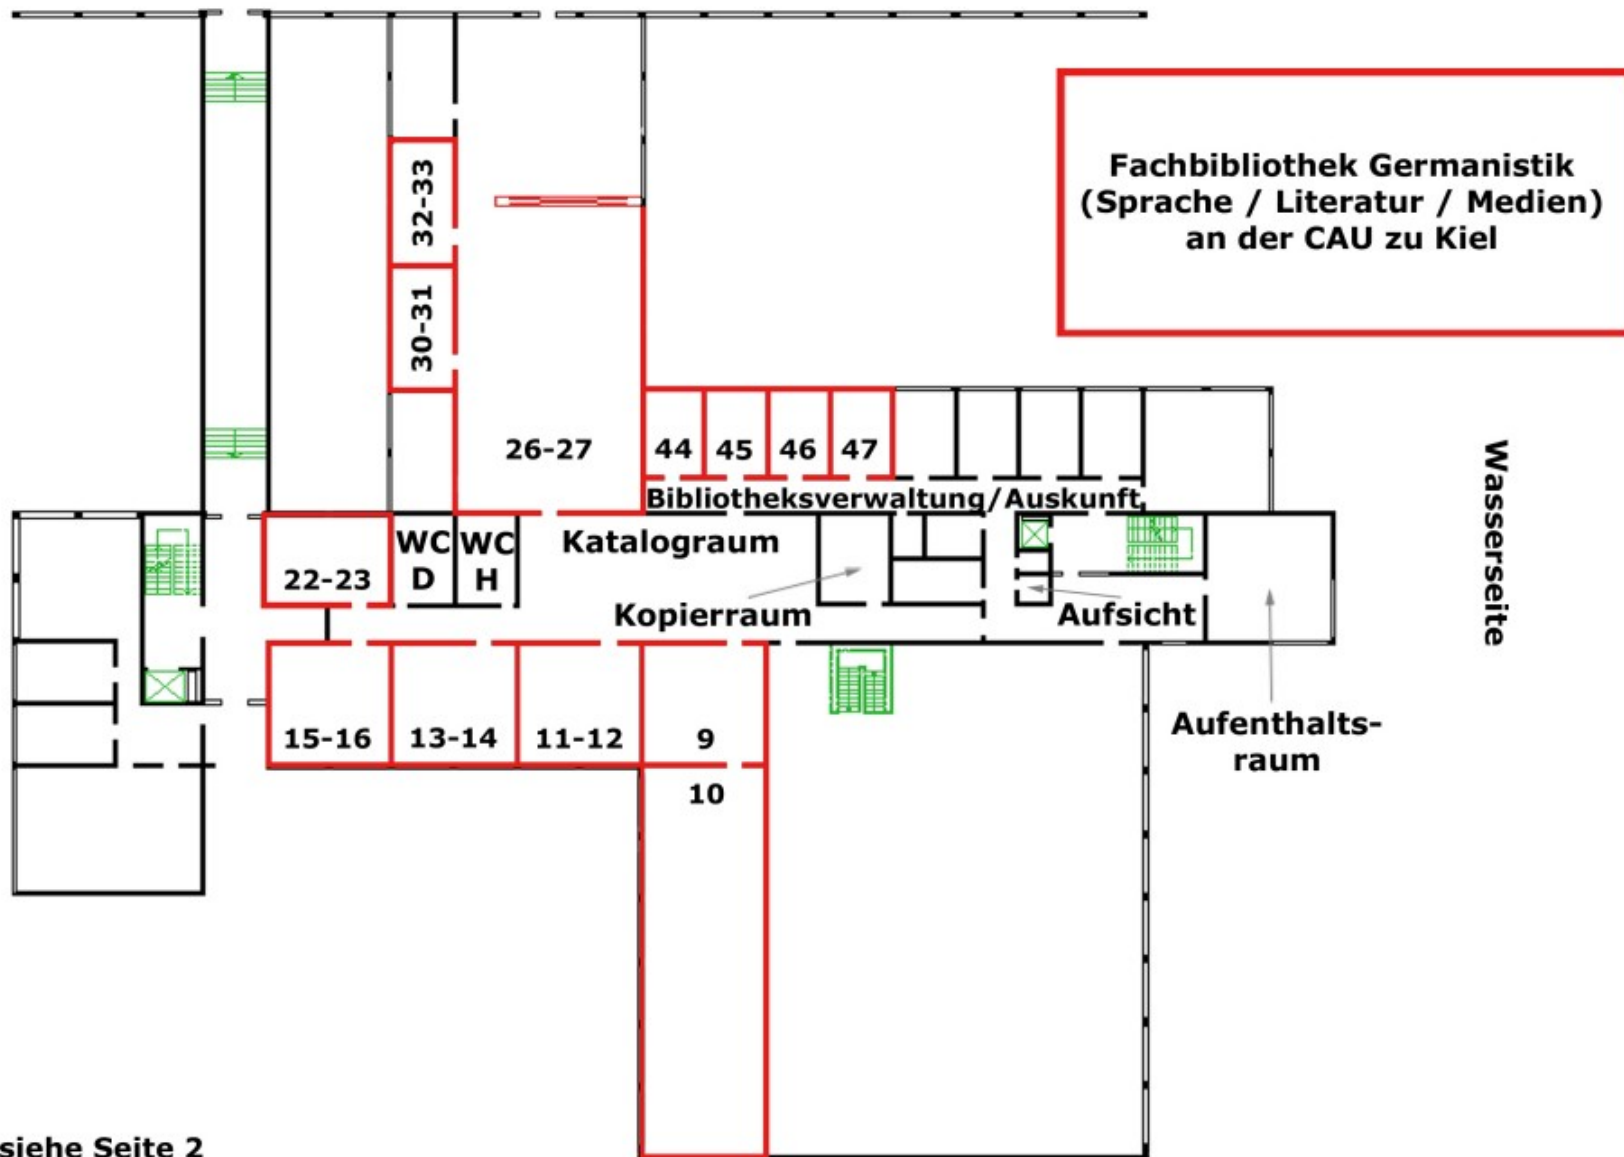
Fachbibliothek Germanistik (Sprache / Literatur / Medien) an der CAU zu Kiel

32-33
30-31
26-27
44
45
46
47
Bibliotheksverwaltung/Auskunft
Wasserseite
22-23
WC D
WC H
Katalograum
Kopierraum
Aufsicht
15-16
13-14
11-12
9
10
Aufenthaltsraum

siehe Seite 2